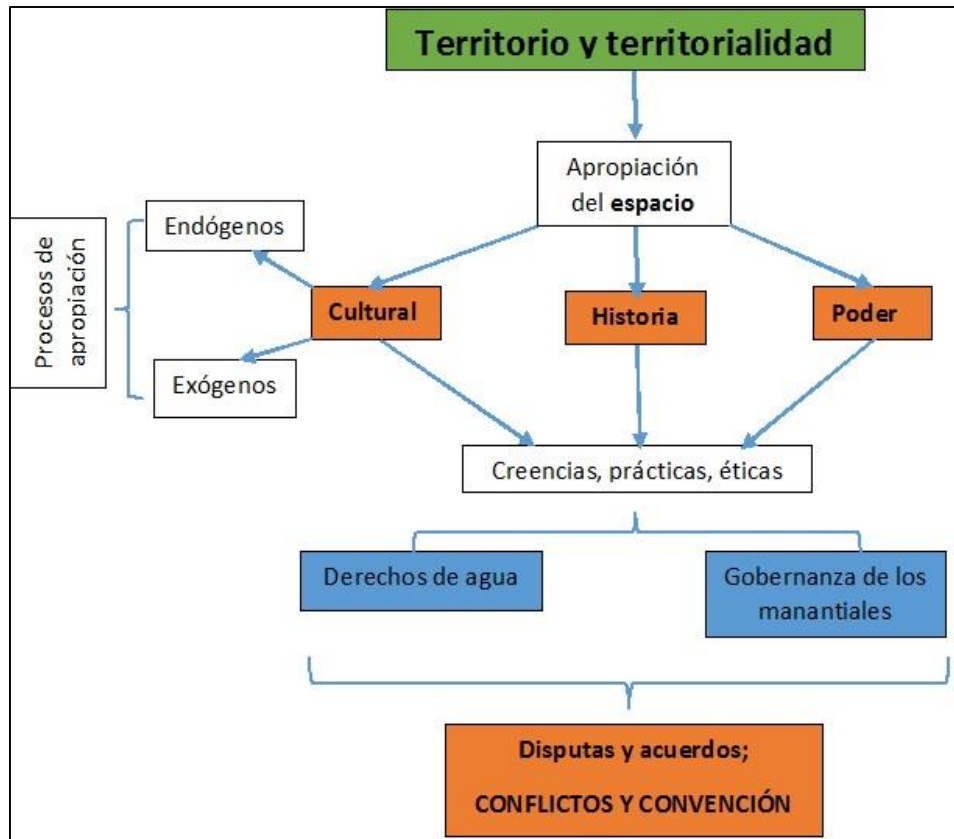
Territorio y territorialidad

Apropiación del espacio

Procesos de apropiación

Endógenos

Exógenos

Cultural

Historia

Poder

Creencias, prácticas, éticas

Derechos de agua

Gobernanza de los manantiales

Disputas y acuerdos;

CONFLICTOS Y CONVENCIÓN